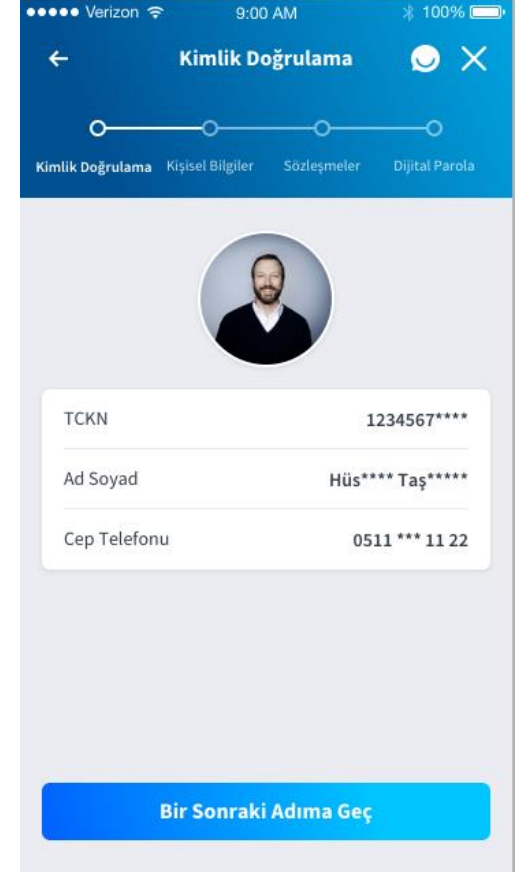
●●●●● Verizon 9:00 AM 100%

Kimlik Doğrulama

Kimlik Doğrulama Kişisel Bilgiler Sözleşmeler Dijital Parola

| | |
|---|---|
| TCKN | 1234567**** |
| Ad Soyad | Hüs**** Taş***** |
| Cep Telefonu | 0511 *** 11 22 |

Bir Sonraki Adıma Geç